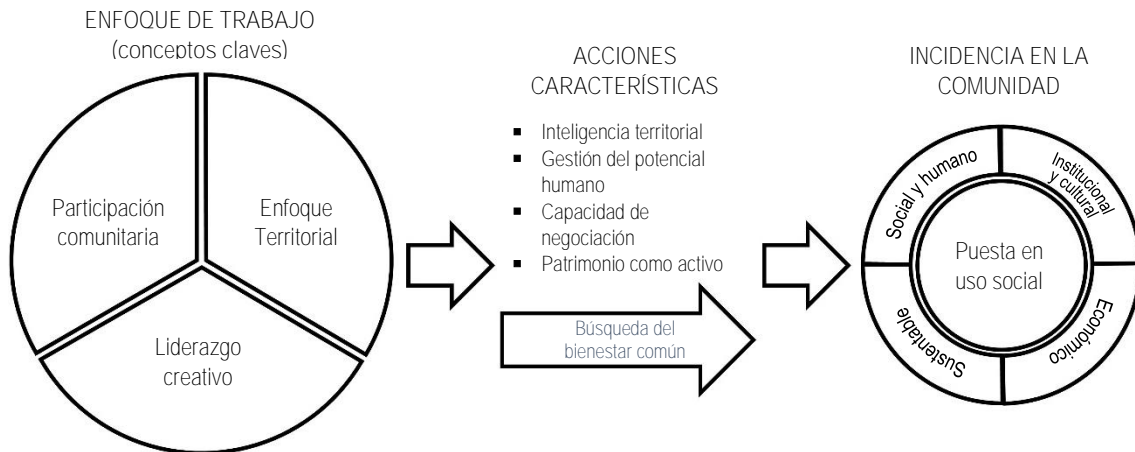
ENFOQUE DE TRABAJO
(conceptos claves)

Participación comunitaria

Enfoque Territorial

Liderazgo creativo

ACCIONES CARACTERÍSTICAS

- Inteligencia territorial
- Gestión del potencial humano
- Capacidad de negociación
- Patrimonio como activo

Búsqueda del bienestar común

INCIDENCIA EN LA COMUNIDAD

Social y humano

Institucional y cultural

Económico

Sustentable

Puesta en uso social